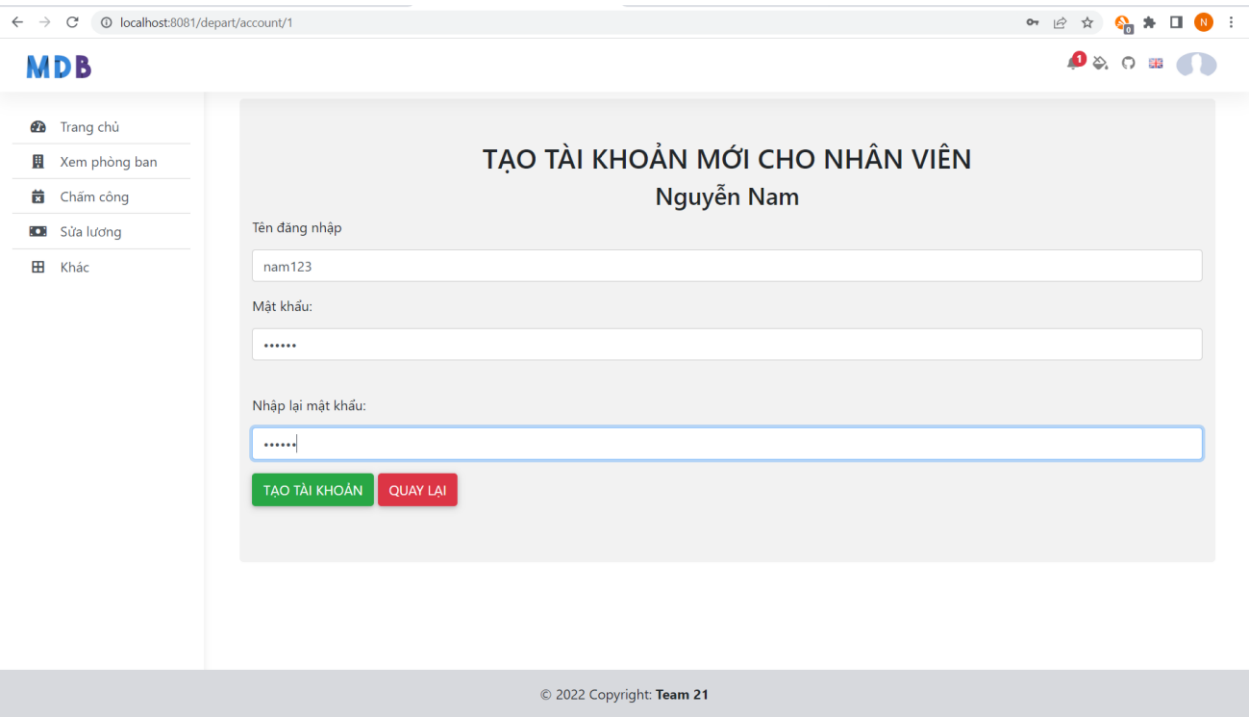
localhost:8081/depart/account/1

MDB

1

Trang chủ
Xem phòng ban
Chấm công
Sửa lương
Khác

TẠO TÀI KHOẢN MỚI CHO NHÂN VIÊN
Nguyễn Nam

Tên đăng nhập
nam123

Mật khẩu:
••••••

Nhập lại mật khẩu:
••••••

TẠO TÀI KHOẢN
QUAY LẠI

© 2022 Copyright: Team 21